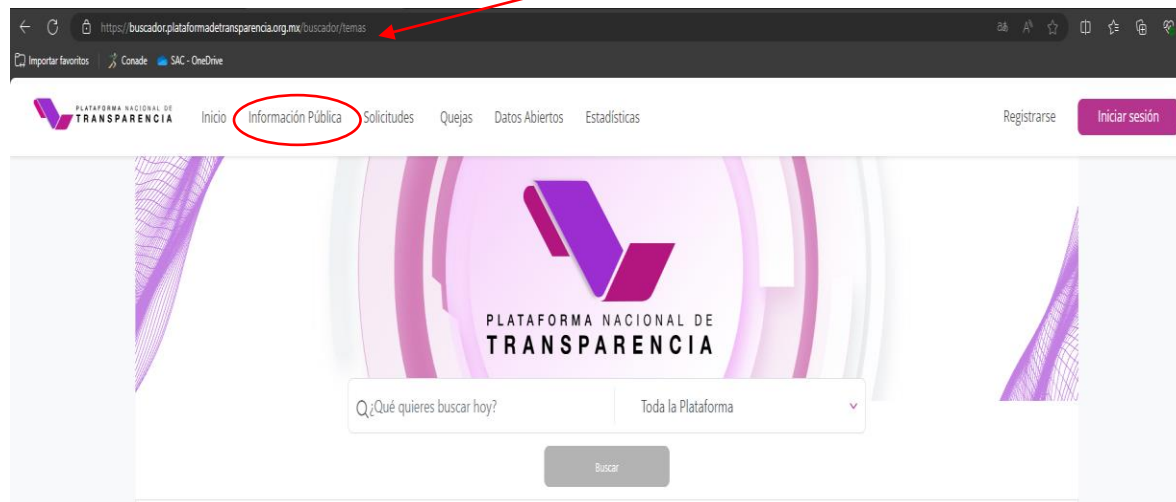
https://buscador.plataformadetransparencia.org.mx/buscador/temas

Importar favoritos | Conade SAC - OneDrive

PLATAFORMA NACIONAL DE TRANSPARENCIA Inicio Información Pública Solicitudes Quejas Datos Abiertos Estadísticas Registrarse Iniciar sesión

PLATAFORMA NACIONAL DE TRANSPARENCIA

¿Qué quieres buscar hoy? Toda la Plataforma

Buscar